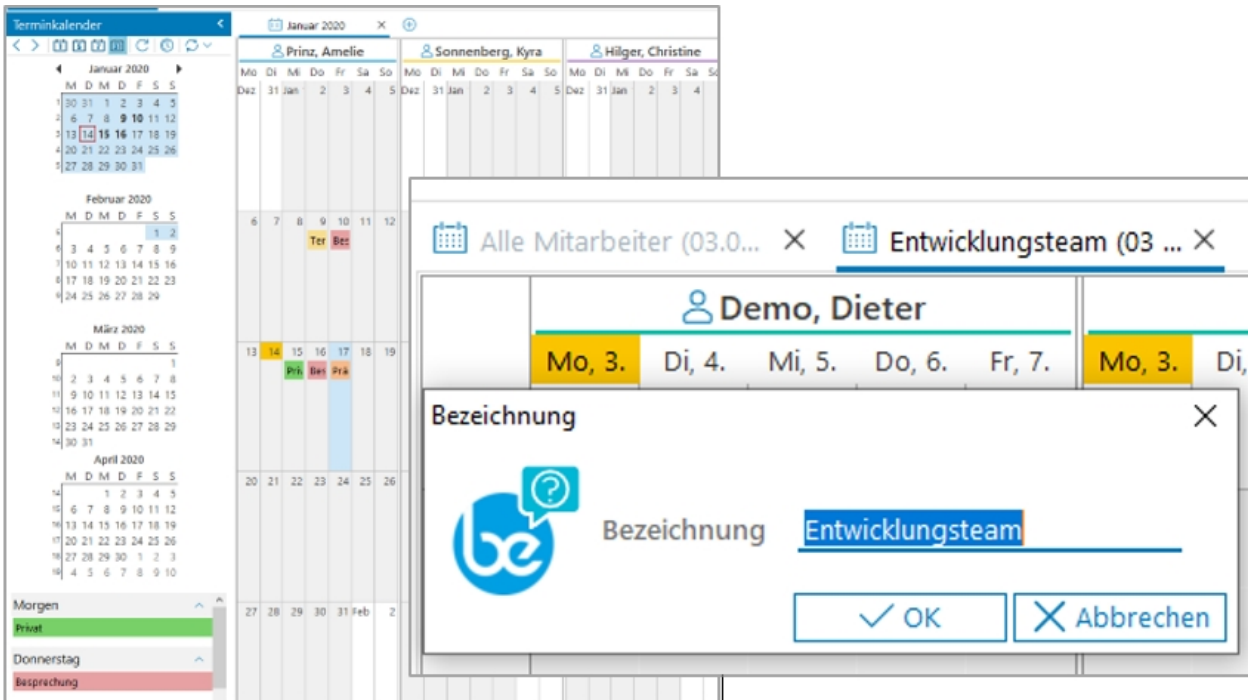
Terminkalender

Januar 2020
M D M D F S S
1 30 31 1 2 3 4 5
2 6 7 8 9 10 11 12
3 13 14 15 16 17 18 19
4 20 21 22 23 24 25 26
5 27 28 29 30 31

Februar 2020
M D M D F S S
5 1 2
6 3 4 5 6 7 8 9
7 10 11 12 13 14 15 16
8 17 18 19 20 21 22 23
9 24 25 26 27 28 29

März 2020
M D M D F S S
9 1
10 2 3 4 5 6 7 8
11 9 10 11 12 13 14 15
12 16 17 18 19 20 21 22
13 23 24 25 26 27 28 29
14 30 31

April 2020
M D M D F S S
14 1 2 3 4 5
15 6 7 8 9 10 11 12
16 13 14 15 16 17 18 19
17 20 21 22 23 24 25 26
18 27 28 29 30 1 2 3
19 4 5 6 7 8 9 10

Morgen
Privat
Donnerstag
Besprechung

Januar 2020

Prinz, Amelie
Sonnenberg, Kyra
Hilger, Christine

Mo Di Mi Do Fr Sa So Mo Di Mi Do Fr Sa So Mo Di Mi Do Fr Sa So
Dez 31 Jan 2 3 4 5 Dez 31 Jan 2 3 4 5 Dez 31 Jan 2 3 4
6 7 8 9 10 11 12
Ter Bes
13 14 15 16 17 18 19
Pri Bes Prä
20 21 22 23 24 25 26
27 28 29 30 31 Feb 2

Alle Mitarbeiter (03.0...
Entwicklungsteam (03 ...

Demo, Dieter
Mo, 3. Di, 4. Mi, 5. Do, 6. Fr, 7. Mo, 3. Di,

Bezeichnung
Bezeichnung Entwicklungsteam
OK Abbrechen